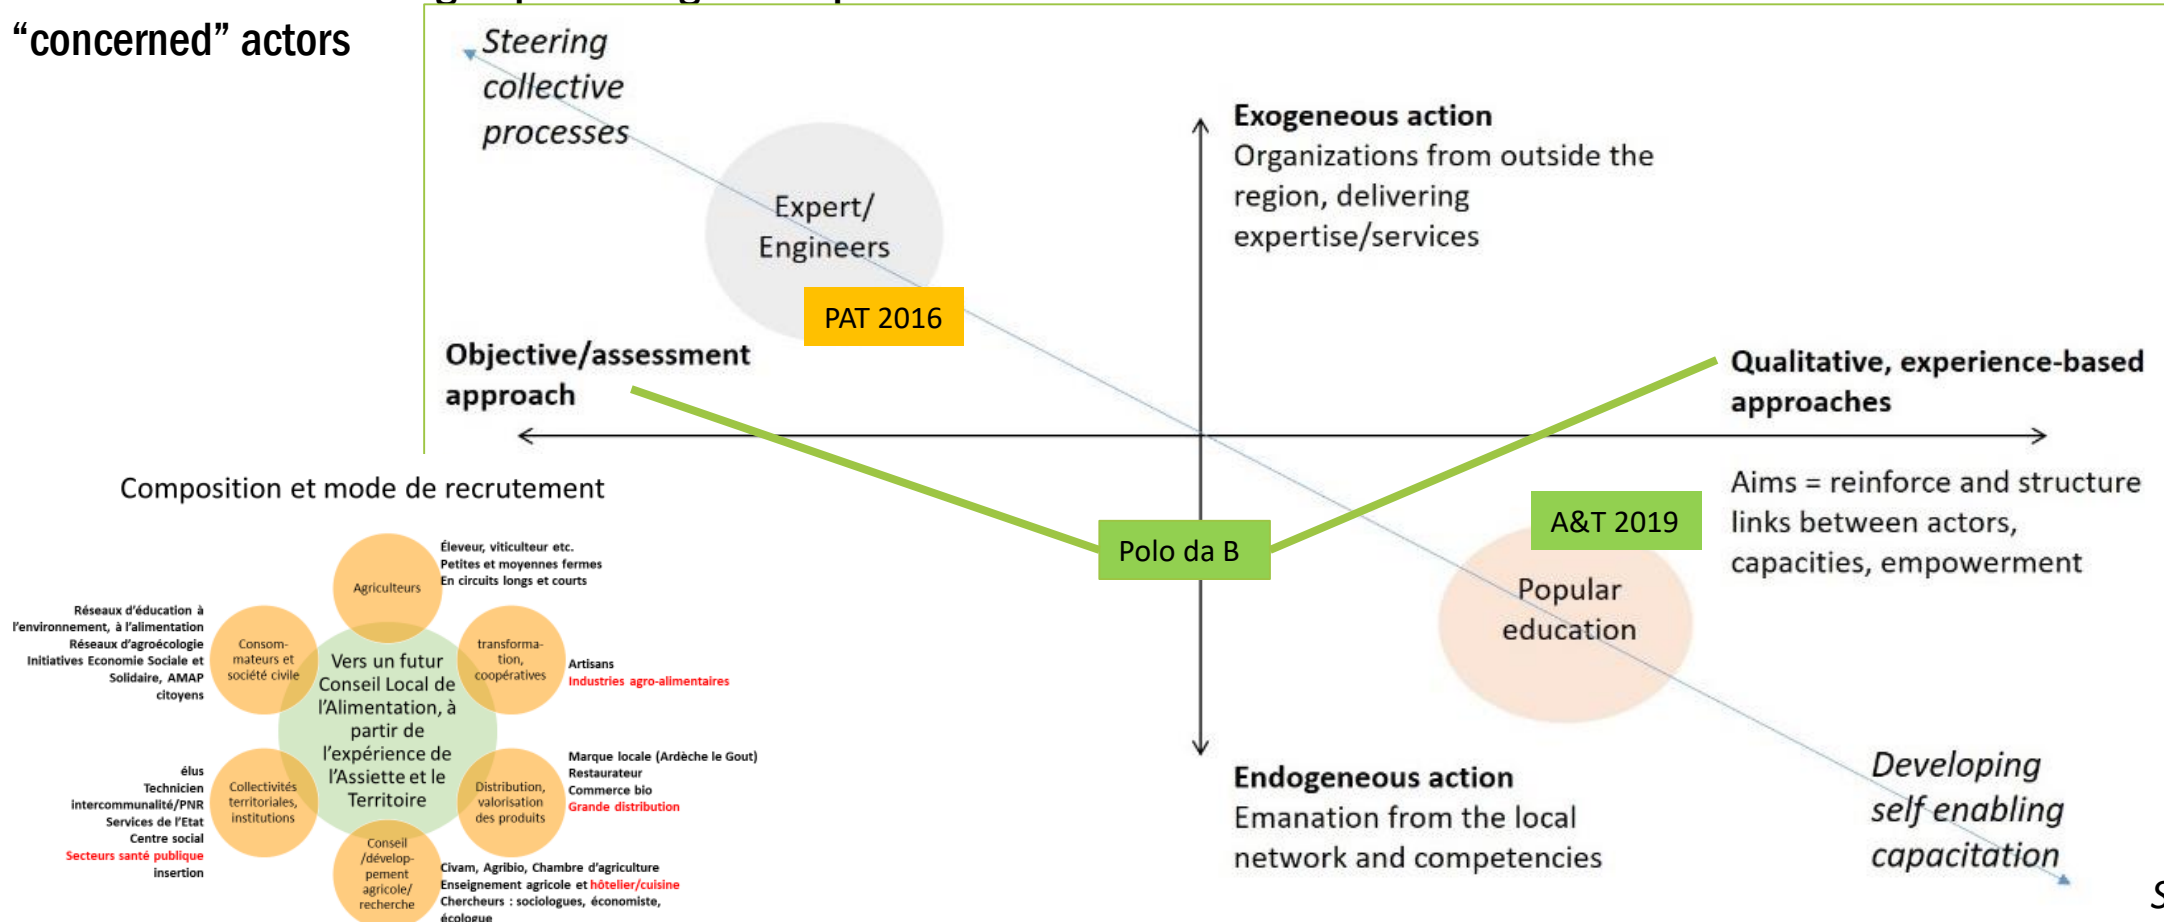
“concerned” actors

Steering collective processes

Expert/ Engineers

PAT 2016

Exogeneous action
Organizations from outside the region, delivering expertise/services

Objective/assessment approach

Qualitative, experience-based approaches

Aims = reinforce and structure links between actors, capacities, empowerment

A&T 2019

Polo da B

Popular education

Endogeneous action
Emanation from the local network and competencies

Developing self enabling capacitation

Composition et mode de recrutement

Agriculteurs
Éleveur, viticulteur etc.
Petites et moyennes fermes
En circuits longs et courts

Réseaux d'éducation à l'environnement, à l'alimentation
Réseaux d'agroécologie
Initiatives Economie Sociale et Solidaire, AMAP
citoyens

Consom-mateurs et société civile

Vers un futur Conseil Local de l'Alimentation, à partir de l'expérience de l'Assiette et le Territoire

transforma-tion, coopératives
Artisans
Industries agro-alimentaires

élus
Technicien intercommunalité/PNR
Services de l'Etat
Centre social
Secteurs santé publique
insertion

Collectivités territoriales, institutions

Distribution, valorisation des produits
Marque locale (Ardèche le Gout)
Restaurateur
Commerce bio
Grande distribution

Conseil /dévelop-pement agricole/ recherche
Civam, Agribio, Chambre d'agriculture
Enseignement agricole et hôtelier/cuisine
Chercheurs : sociologues, économiste, écologue

S